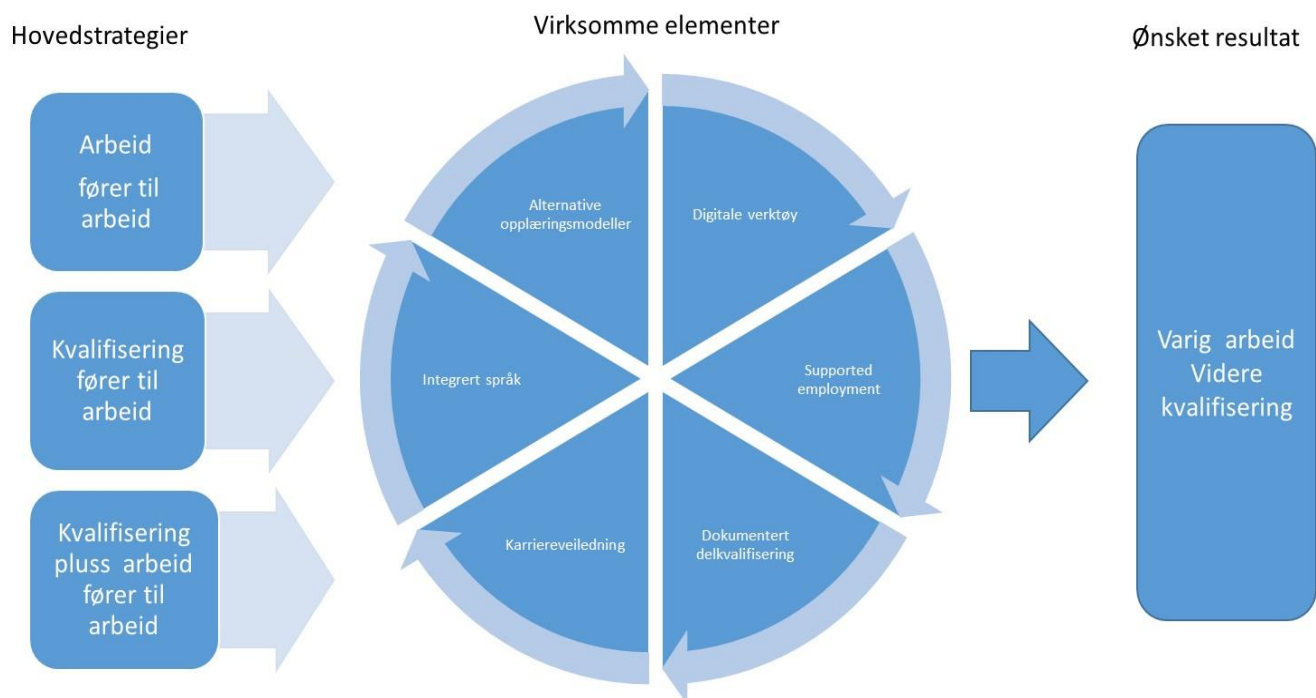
Hovedstrategier

Virksomme elementer

Ønsket resultat

Arbeid fører til arbeid

Kvalifisering fører til arbeid

Kvalifisering pluss arbeid fører til arbeid

Alternative opplæringsmodeller

Digitale verktøy

Supported employment

Dokumentert delkvalifisering

Karriereveiledning

Integrert språk

Varig arbeid
Videre kvalifisering